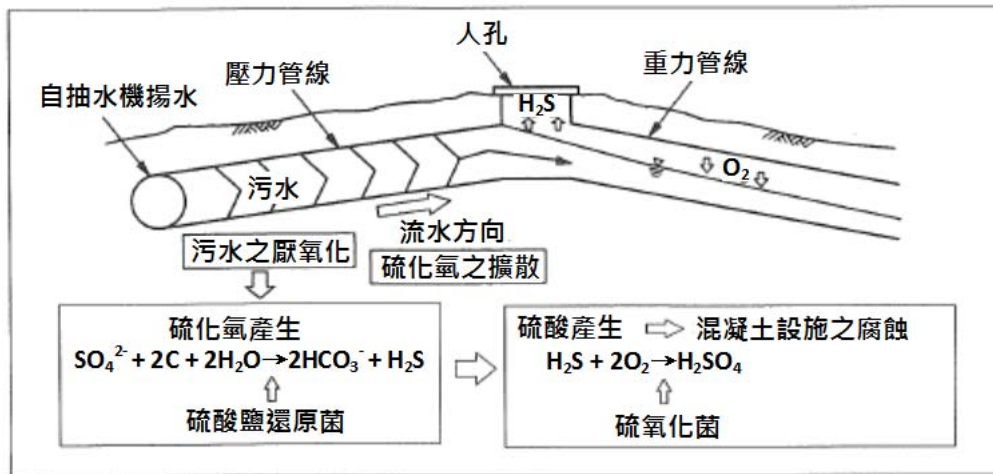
人孔

自抽水機揚水

壓力管線

重力管線

$H_2S$

污水

$O_2$

流水方向

污水之厭氧化

硫化氫之擴散

硫化氫產生

$SO_4^{2-} + 2C + 2H_2O \rightarrow 2HCO_3^- + H_2S$

硫酸鹽還原菌

硫酸產生 ⇨ 混凝土設施之腐蝕

$H_2S + 2O_2 \rightarrow H_2SO_4$

硫氧化菌